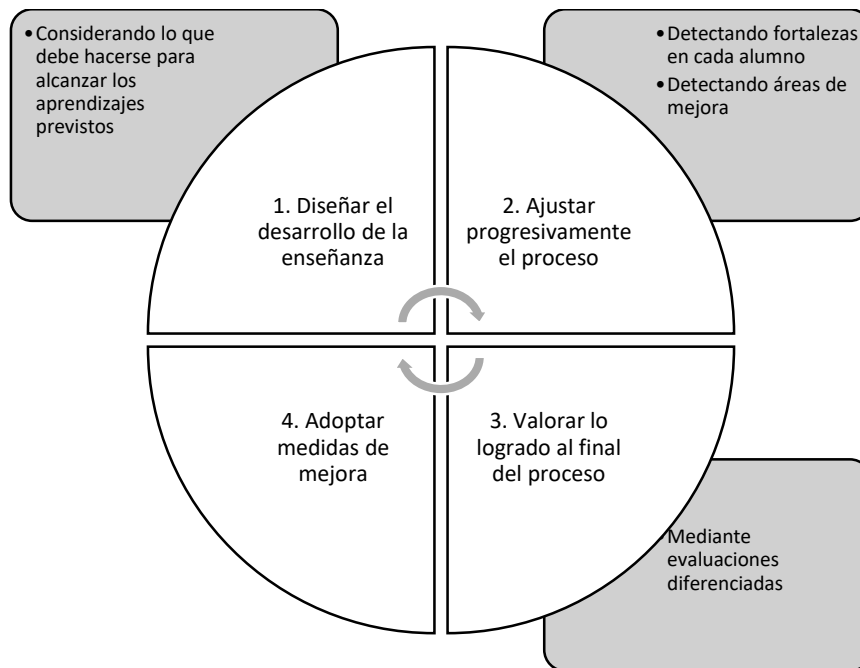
• Considerando lo que debe hacerse para alcanzar los aprendizajes previstos

• Detectando fortalezas en cada alumno
• Detectando áreas de mejora

1. Diseñar el desarrollo de la enseñanza

2. Ajustar progresivamente el proceso

4. Adoptar medidas de mejora

3. Valorar lo logrado al final del proceso

Mediante evaluaciones diferenciadas